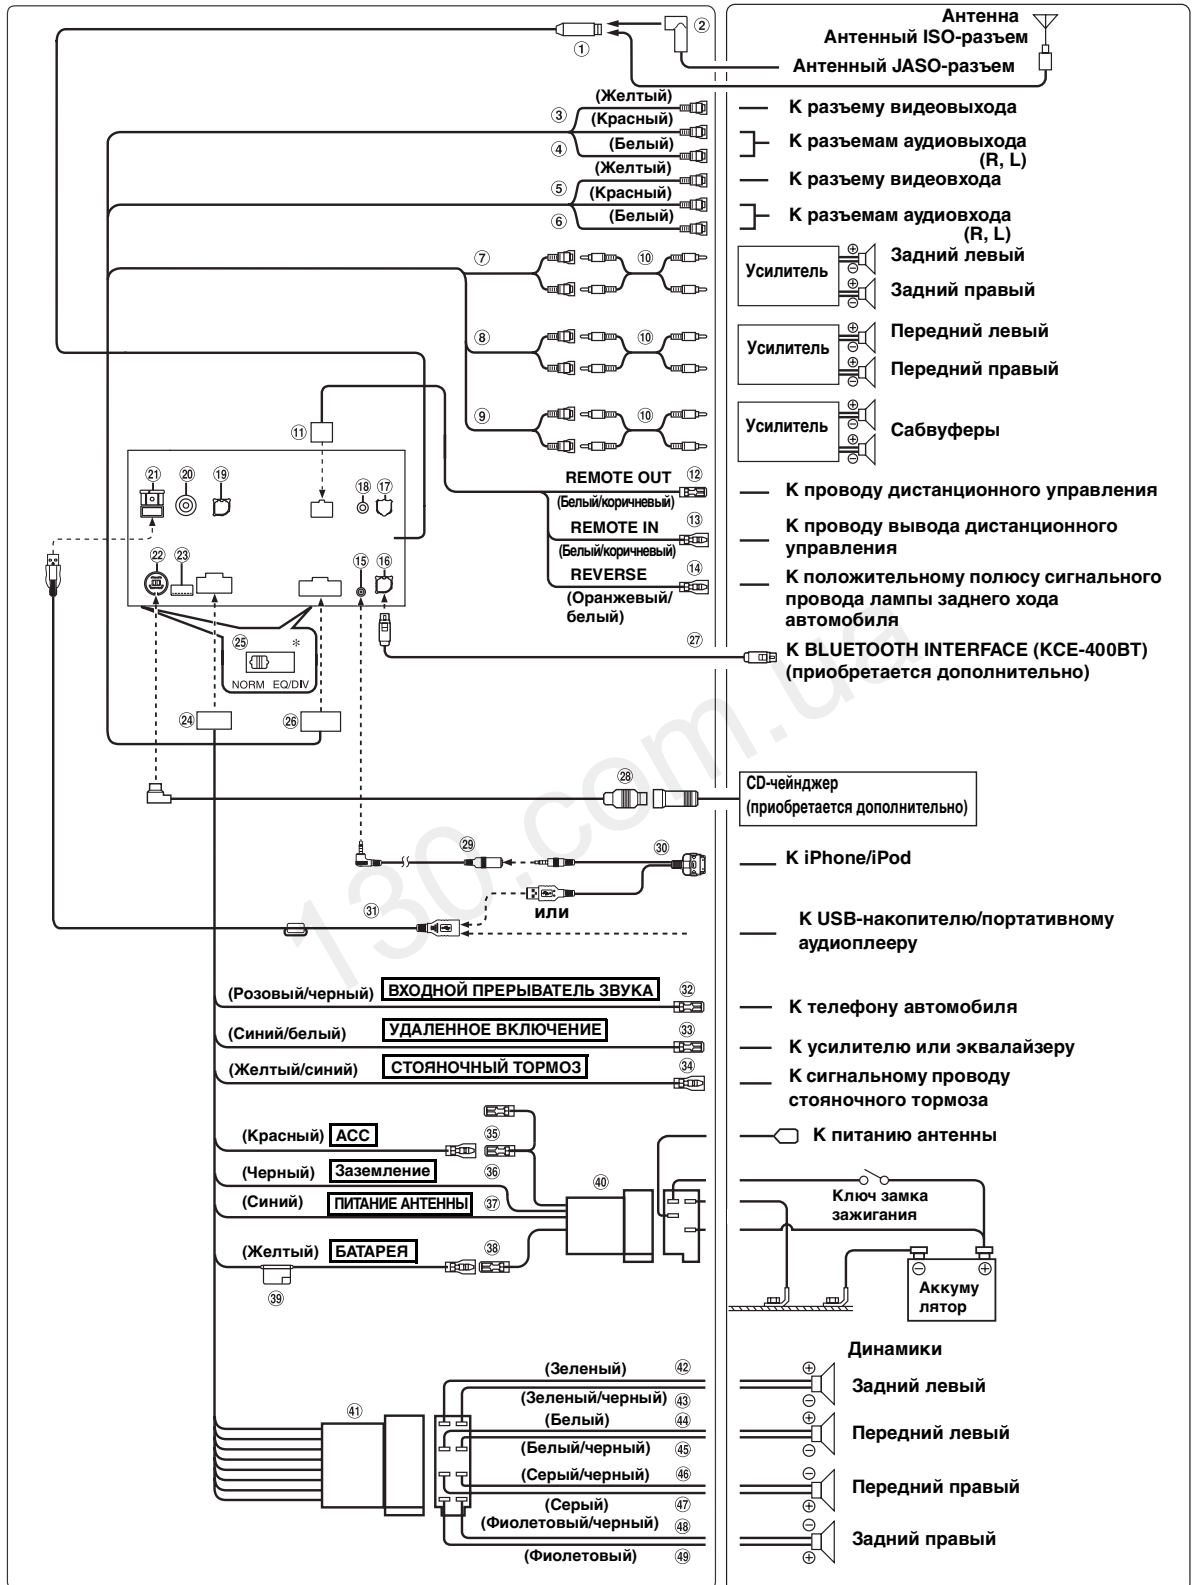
①
②
Антенна
Антенный ISO-разъем
Антенный JASO-разъем

③ (Желтый)
(Красный)
④ (Белый)
⑤ (Желтый)
(Красный)
⑥ (Белый)

К разъему видеовыхода
К разъемам аудиовыхода (R, L)
К разъему видеовхода
К разъемам аудиовхода (R, L)

⑦ ⑩
⑧ ⑩
⑨ ⑩

Усилитель
Задний левый
Задний правый
Усилитель
Передний левый
Передний правый
Усилитель
Сабвуферы

⑪
㉑ ⑳ ⑲ ⑱ ⑰
㉒ ㉓ ⑮ ⑯
㉕ * NORM EQ/DIV
㉔ ㉖

REMOTE OUT ⑫
(Белый/коричневый)
К проводу дистанционного управления
REMOTE IN ⑬
(Белый/коричневый)
К проводу вывода дистанционного управления
REVERSE ⑭
(Оранжевый/белый)
К положительному полюсу сигнального провода лампы заднего хода автомобиля
㉗
K BLUETOOTH INTERFACE (KCE-400BT) (приобретается дополнительно)

㉘
CD-чейнджер (приобретается дополнительно)

㉙ ㉚
К iPhone/iPod
㉛
или
К USB-накопителю/портативному аудиоплееру

(Розовый/черный) ВХОДНОЙ ПРЕРЫВАТЕЛЬ ЗВУКА ㉜
К телефону автомобиля
(Синий/белый) УДАЛЕННОЕ ВКЛЮЧЕНИЕ ㉝
К усилителю или эквалайзеру
(Желтый/синий) СТОЯНОЧНЫЙ ТОРМОЗ ㉞
К сигнальному проводу стояночного тормоза
(Красный) ACC ㉟
К питанию антенны
(Черный) Заземление ㊱
㊵
(Синий) ПИТАНИЕ АНТЕННЫ ㊲
Ключ замка зажигания
(Желтый) БАТАРЕЯ ㊳
㊴
Аккумулятор

Динамики
㊶
(Зеленый) ㊷
(Зеленый/черный) ㊸
Задний левый
(Белый) ㊹
(Белый/черный) ㊺
Передний левый
(Серый/черный) ㊻
(Серый) ㊼
Передний правый
(Фиолетовый/черный) ㊽
(Фиолетовый) ㊾
Задний правый

130.com.ua